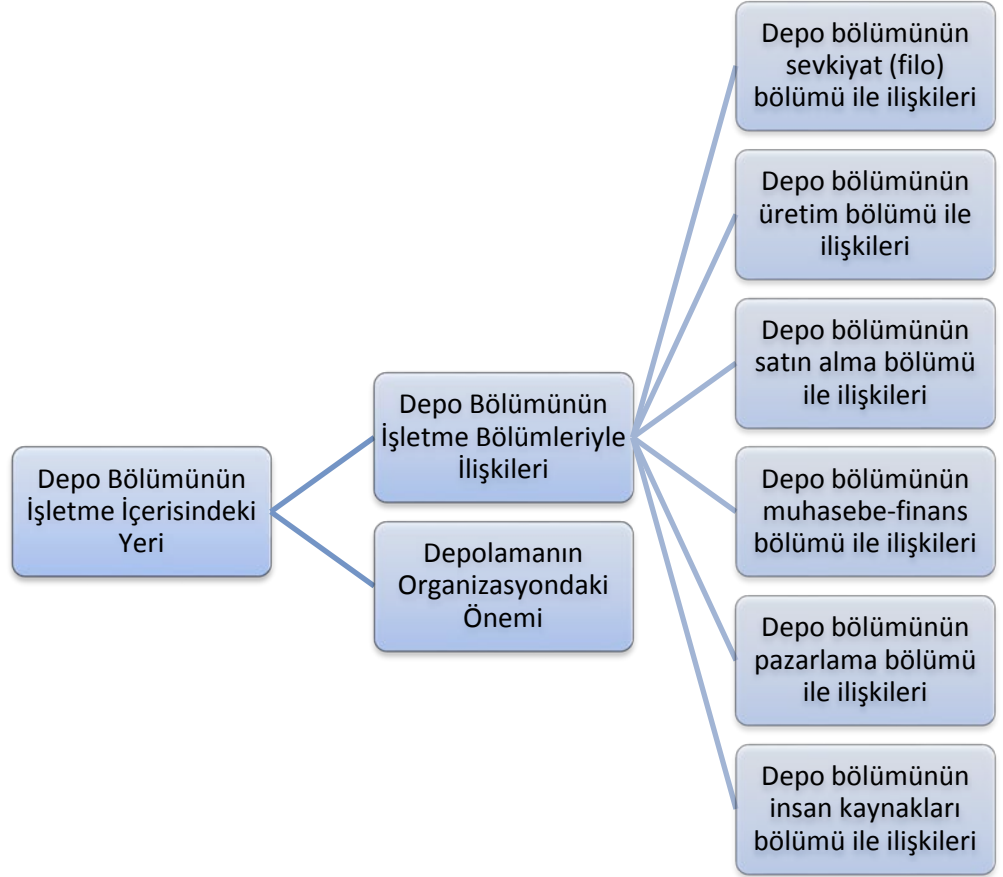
Depo Bölümünün İşletme İçerisindeki Yeri

Depo Bölümünün İşletme Bölümleriyle İlişkileri

Depolamanın Organizasyondaki Önemi

Depo bölümünün sevkiyat (filo) bölümü ile ilişkileri

Depo bölümünün üretim bölümü ile ilişkileri

Depo bölümünün satın alma bölümü ile ilişkileri

Depo bölümünün muhasebe-finans bölümü ile ilişkileri

Depo bölümünün pazarlama bölümü ile ilişkileri

Depo bölümünün insan kaynakları bölümü ile ilişkileri